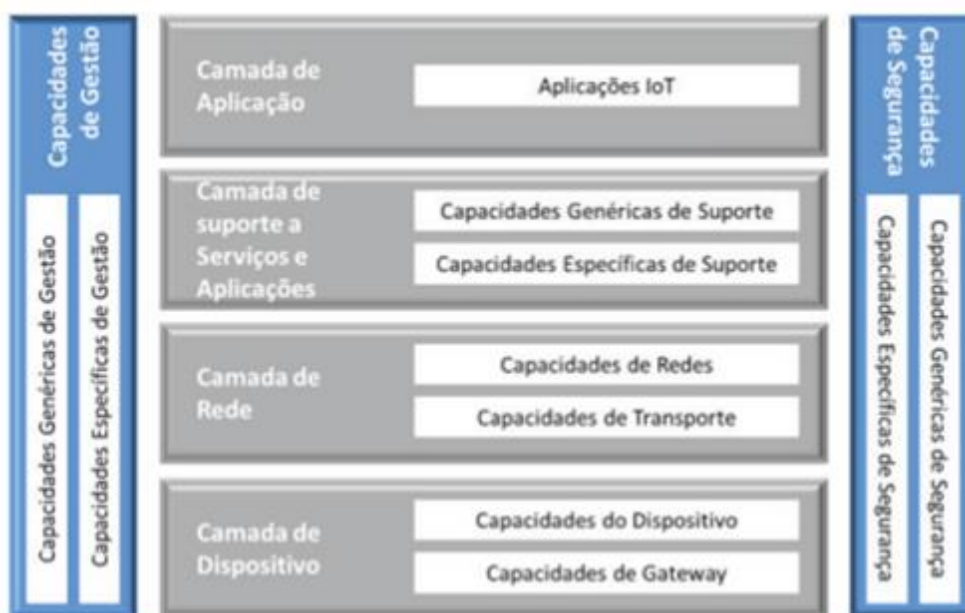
Capacidades de Gestão

Capacidades Genéricas de Gestão

Capacidades Específicas de Gestão

Camada de Aplicação

Aplicações IoT

Camada de suporte a Serviços e Aplicações

Capacidades Genéricas de Suporte

Capacidades Específicas de Suporte

Camada de Rede

Capacidades de Redes

Capacidades de Transporte

Camada de Dispositivo

Capacidades do Dispositivo

Capacidades de Gateway

Capacidades de Segurança

Capacidades Genéricas de Segurança

Capacidades Específicas de Segurança